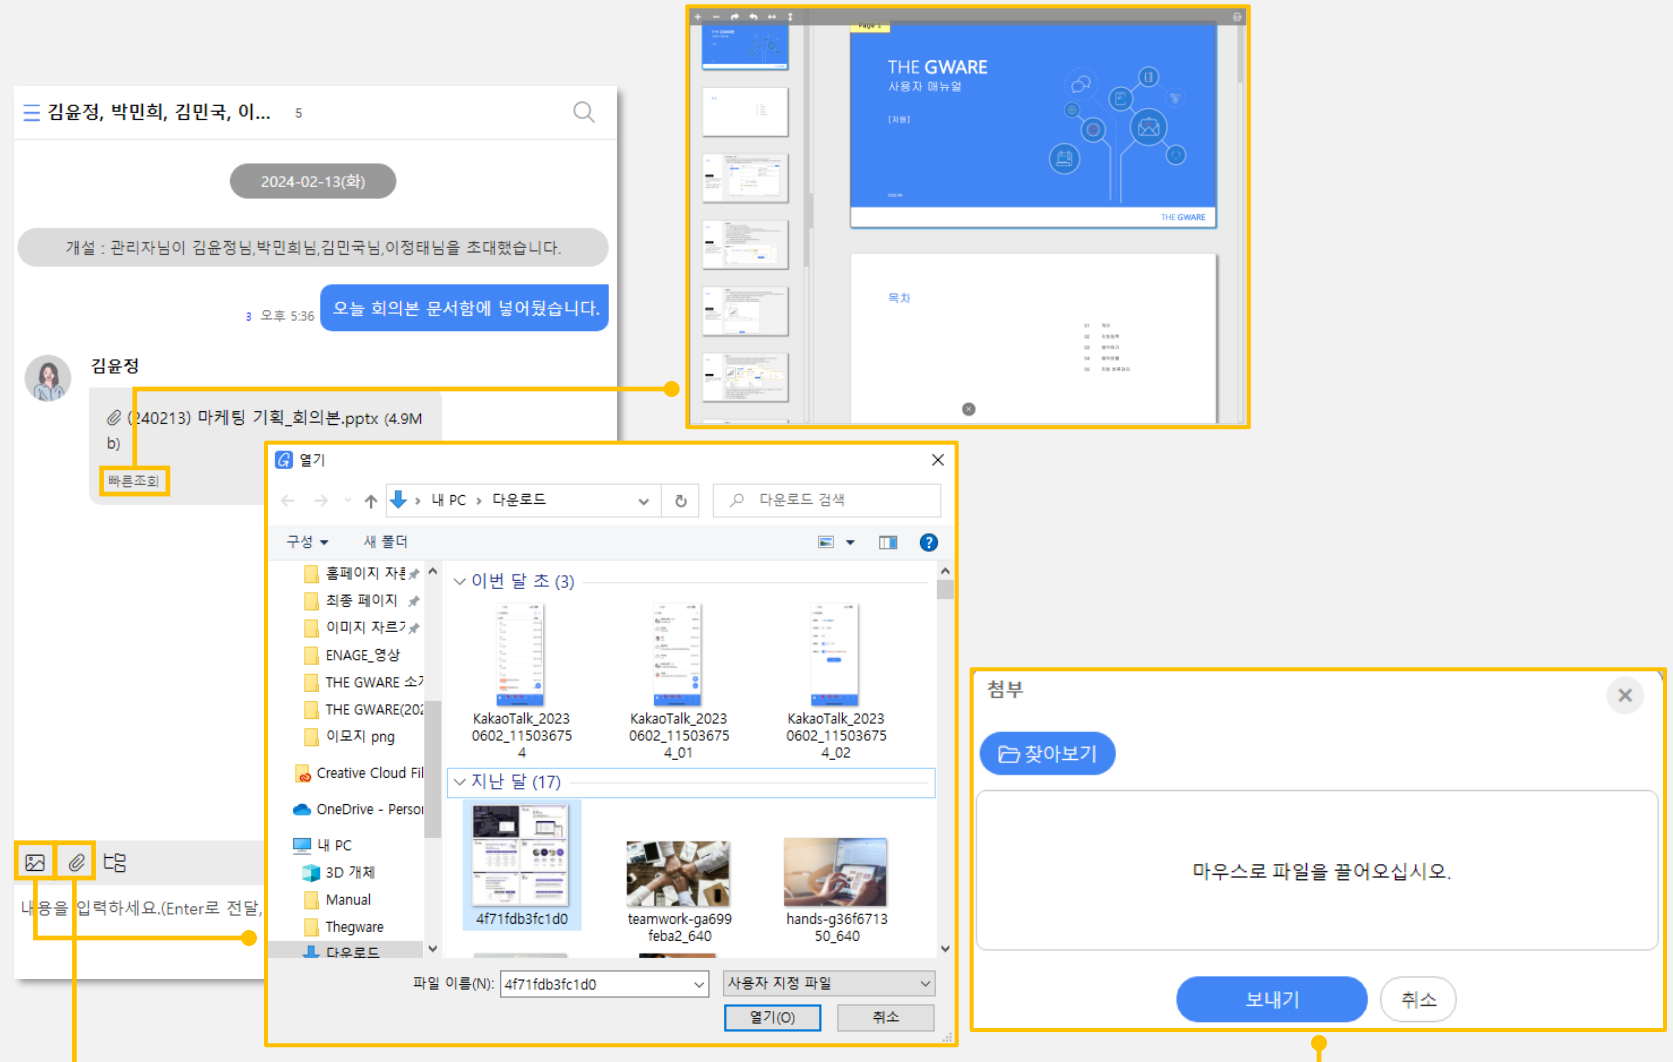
김윤정, 박민희, 김민국, 이... 5

2024-02-13(화)

개설 : 관리자님이 김윤정님,박민희님,김민국님,이정태님을 초대했습니다.

3 오후 5:36 오늘 회의본 문서함에 넣어뒀습니다.

김윤정

(240213) 마케팅 기획_회의본.pptx (4.9Mb)

빠른조회

내용을 입력하세요.(Enter로 전달,

THE GWARE
사용자 매뉴얼
[자료]
THE GWARE

목차

열기

내 PC › 다운로드
다운로드 검색
구성 ▾ 새 폴더

홈페이지 자료
최종 페이지
이미지 자르기
ENAGE_영상
THE GWARE 소기
THE GWARE(202
이모지 png
Creative Cloud Fil
OneDrive - Perso
내 PC
3D 개체
Manual
Thegware
다운로드

이번 달 초 (3)
KakaoTalk_20230602_115036754
KakaoTalk_20230602_115036754_01
KakaoTalk_20230602_115036754_02
지난 달 (17)
4f71fdb3fc1d0
teamwork-ga699feba2_640
hands-g36f671350_640

파일 이름(N): 4f71fdb3fc1d0
사용자 지정 파일
열기(O)
취소

첨부
찾아보기
마우스로 파일을 끌어오십시오.
보내기
취소